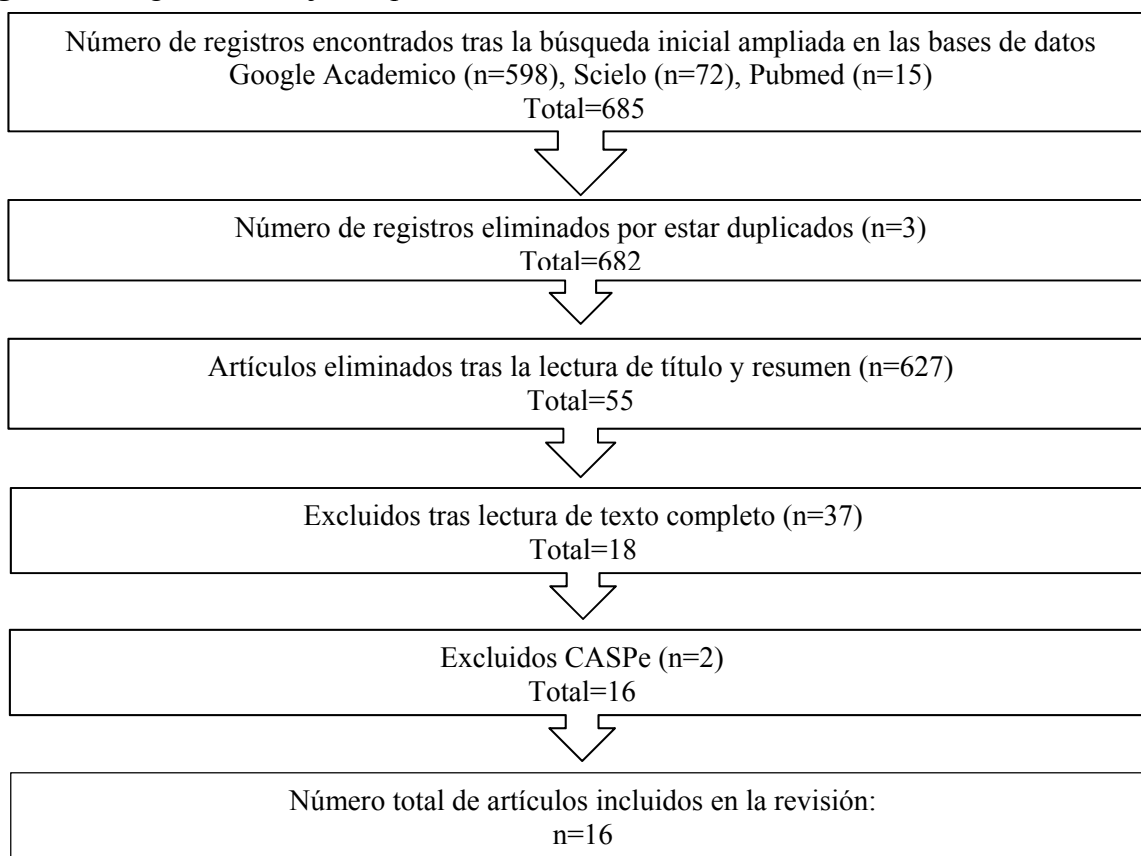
Número de registros encontrados tras la búsqueda inicial ampliada en las bases de datos Google Academico (n=598), Scielo (n=72), Pubmed (n=15)
Total=685

Número de registros eliminados por estar duplicados (n=3)
Total=682

Artículos eliminados tras la lectura de título y resumen (n=627)
Total=55

Excluidos tras lectura de texto completo (n=37)
Total=18

Excluidos CASPe (n=2)
Total=16

Número total de artículos incluidos en la revisión:
n=16